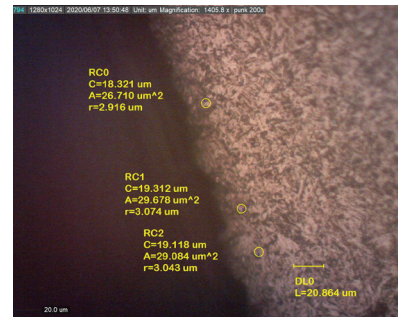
794 1280x1024 2020/06/07 13:50:48 Unit: um Magnification: 1405.8 x punk 200x

RC0
C=18.321 um
A=26.710 um^2
r=2.916 um

RC1
C=19.312 um
A=29.678 um^2
r=3.074 um

RC2
C=19.118 um
A=29.084 um^2
r=3.043 um

DL0
L=20.864 um

20.0 um